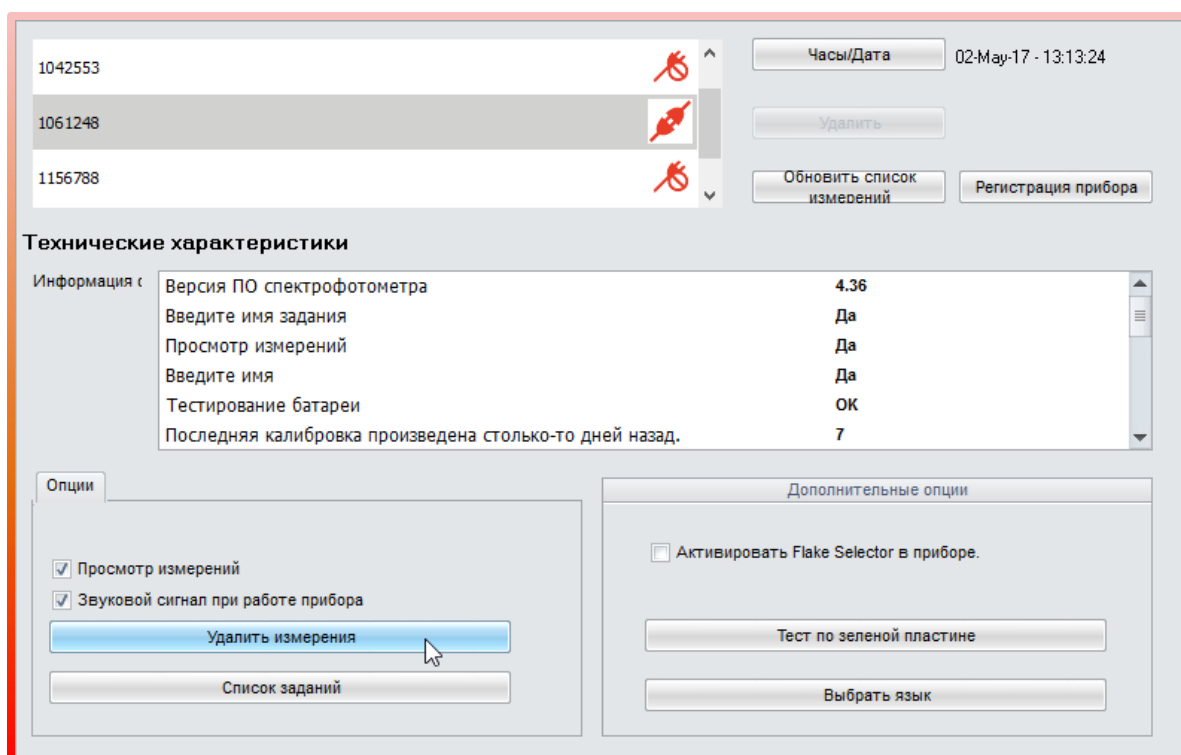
1042553
1061248
1156788

Часы/Дата
02-May-17 - 13:13:24

Удалить

Обновить список измерений
Регистрация прибора

Технические характеристики

Информация с

| | |
|---|---|
| Версия ПО спектрофотометра | 4.36 |
| Введите имя задания | Да |
| Просмотр измерений | Да |
| Введите имя | Да |
| Тестирование батареи | OK |
| Последняя калибровка произведена столько-то дней назад. | 7 |

Опции

Просмотр измерений
Звуковой сигнал при работе прибора
Удалить измерения
Список заданий

Дополнительные опции

Активировать Flake Selector в приборе.
Тест по зеленой пластине
Выбрать язык